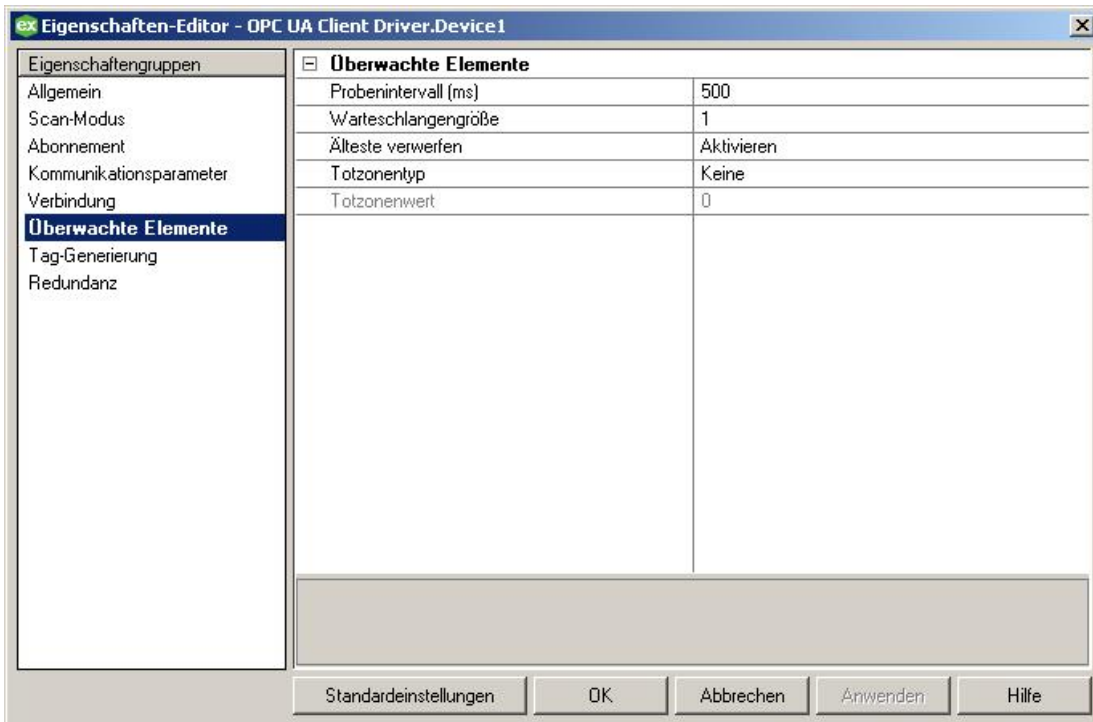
ex Eigenschaften-Editor - OPC UA Client Driver.Device1

Eigenschaftengruppen
Allgemein
Scan-Modus
Abonnement
Kommunikationsparameter
Verbindung
Überwachte Elemente
Tag-Generierung
Redundanz

⊟ Überwachte Elemente

| | |
|---|---|
| Probenintervall (ms) | 500 |
| Warteschlangengröße | 1 |
| Älteste verwerfen | Aktivieren |
| Totzonentyp | Keine |
| Totzonenwert | 0 |

Standardeinstellungen OK Abbrechen Anwenden Hilfe